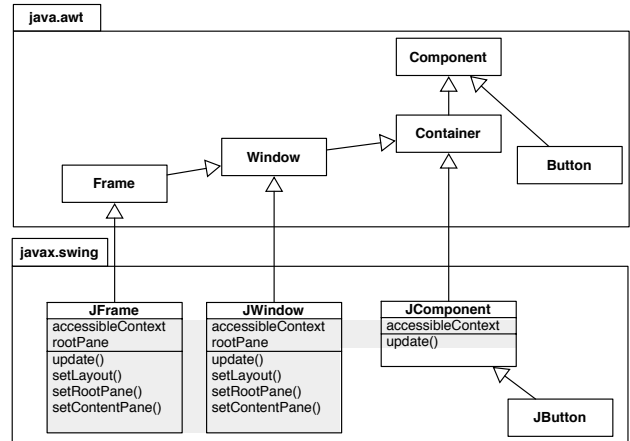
java.awt

Component

Container

Window

Frame

Button

javax.swing

JFrame
accessibleContext
rootPane
update()
setLayout()
setRootPane()
setContentPane()

JWindow
accessibleContext
rootPane
update()
setLayout()
setRootPane()
setContentPane()

JComponent
accessibleContext
update()

JButton